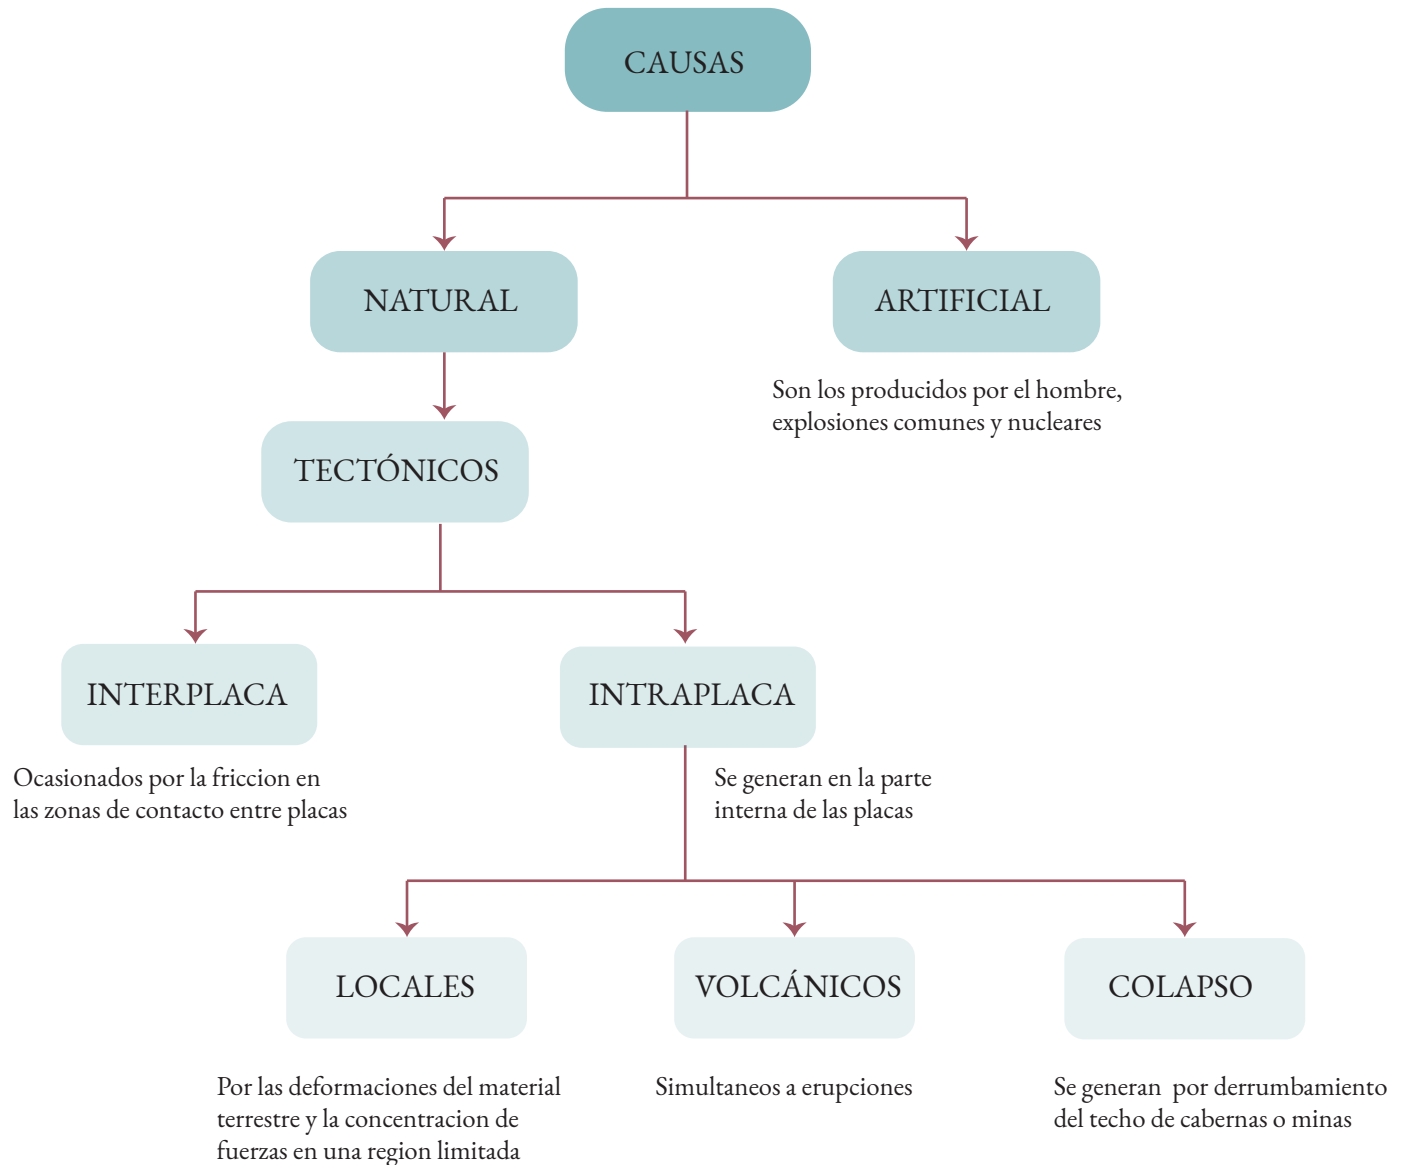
CAUSAS

NATURAL

ARTIFICIAL

Son los producidos por el hombre, explosiones comunes y nucleares

TECTÓNICOS

INTERPLACA

INTRAPLACA

Ocasionados por la friccion en las zonas de contacto entre placas

Se generan en la parte interna de las placas

LOCALES

VOLCÁNICOS

COLAPSO

Por las deformaciones del material terrestre y la concentracion de fuerzas en una region limitada

Simultaneos a erupciones

Se generan por derrumbamiento del techo de cabernas o minas